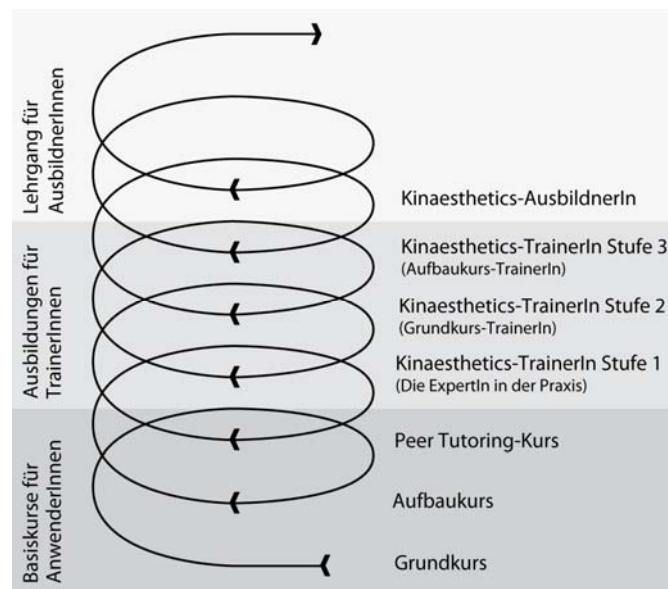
Lehrgang für AusbildnerInnen

Ausbildungen für TrainerInnen

Basiskurse für AnwenderInnen

Kinaesthetics-AusbildnerIn

Kinaesthetics-TrainerIn Stufe 3
(Aufbaukurs-TrainerIn)

Kinaesthetics-TrainerIn Stufe 2
(Grundkurs-TrainerIn)

Kinaesthetics-TrainerIn Stufe 1
(Die ExpertIn in der Praxis)

Peer Tutoring-Kurs

Aufbaukurs

Grundkurs